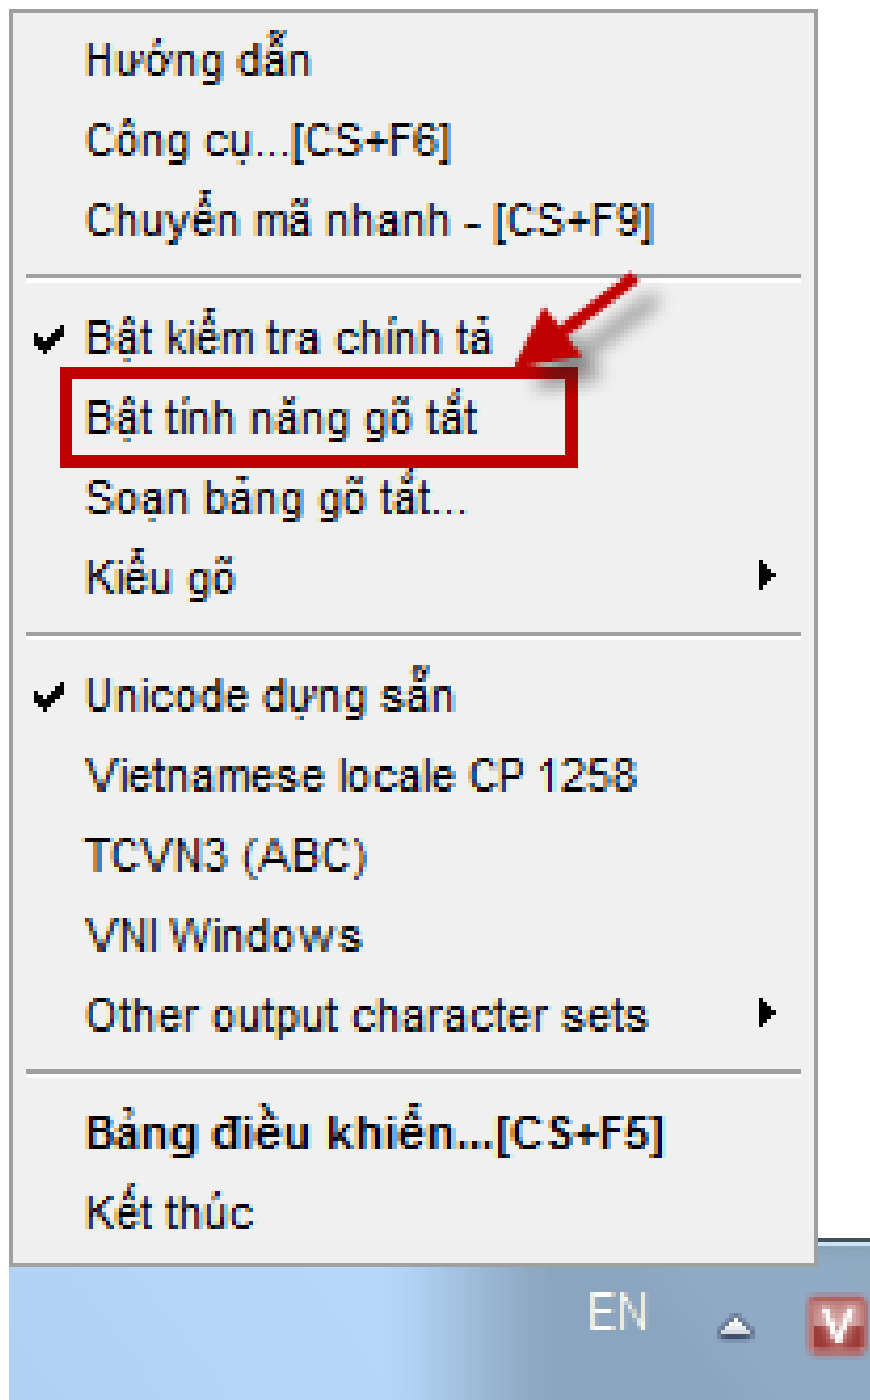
Hướng dẫn
Công cụ...[CS+F6]
Chuyển mã nhanh - [CS+F9]

✔ Bật kiểm tra chính tả
Bật tính năng gõ tắt
Soạn bảng gõ tắt...
Kiểu gõ

✔ Unicode dựng sẵn
Vietnamese locale CP 1258
TCVN3 (ABC)
VNI Windows
Other output character sets

Bảng điều khiển...[CS+F5]
Kết thúc

EN
V